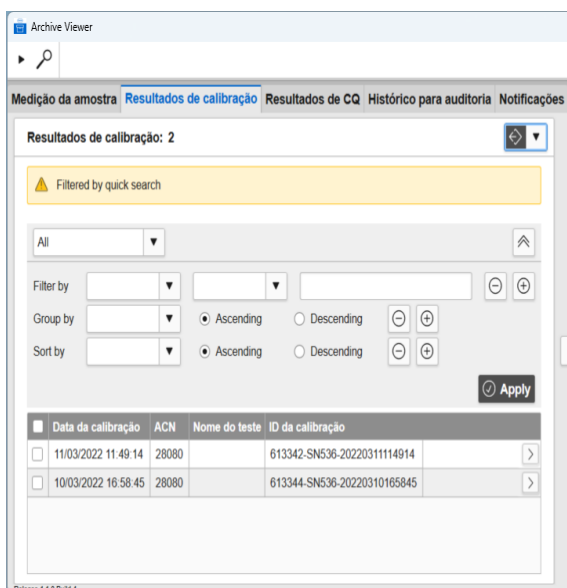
Archive Viewer

Medição da amostra Resultados de calibração Resultados de CQ Histórico para auditoria Notificações

Resultados de calibração: 2

Filtered by quick search

All

Filter by

Group by Ascending Descending

Sort by Ascending Descending

Apply

| | Data da calibração | ACN | Nome do teste | ID da calibração |
|---|---|---|---|---|
| | 11/03/2022 11:49:14 | 28080 | | 613342-SN536-20220311114914 |
| | 10/03/2022 16:58:45 | 28080 | | 613344-SN536-20220310165845 |

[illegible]